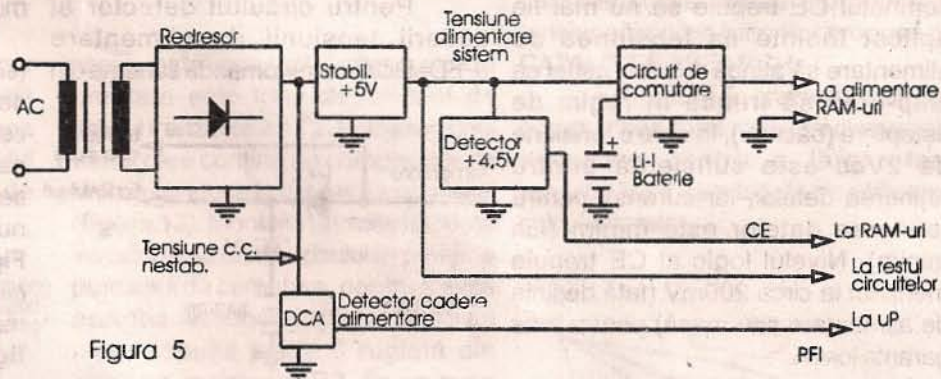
AC

Redresor

Stabil. +5V

Tensiune alimentare sistem

Circuit de comutare

La alimentare RAM-uri

Detector +4,5V

Li-I Baterie

CE

La RAM-uri

Tensiune c.c. nestab.

La restul circuitelor

DCA

Detector cadere alimentare

La uP

PFI

Figura 5

Pentru circuitul detector al

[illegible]

Figura 5